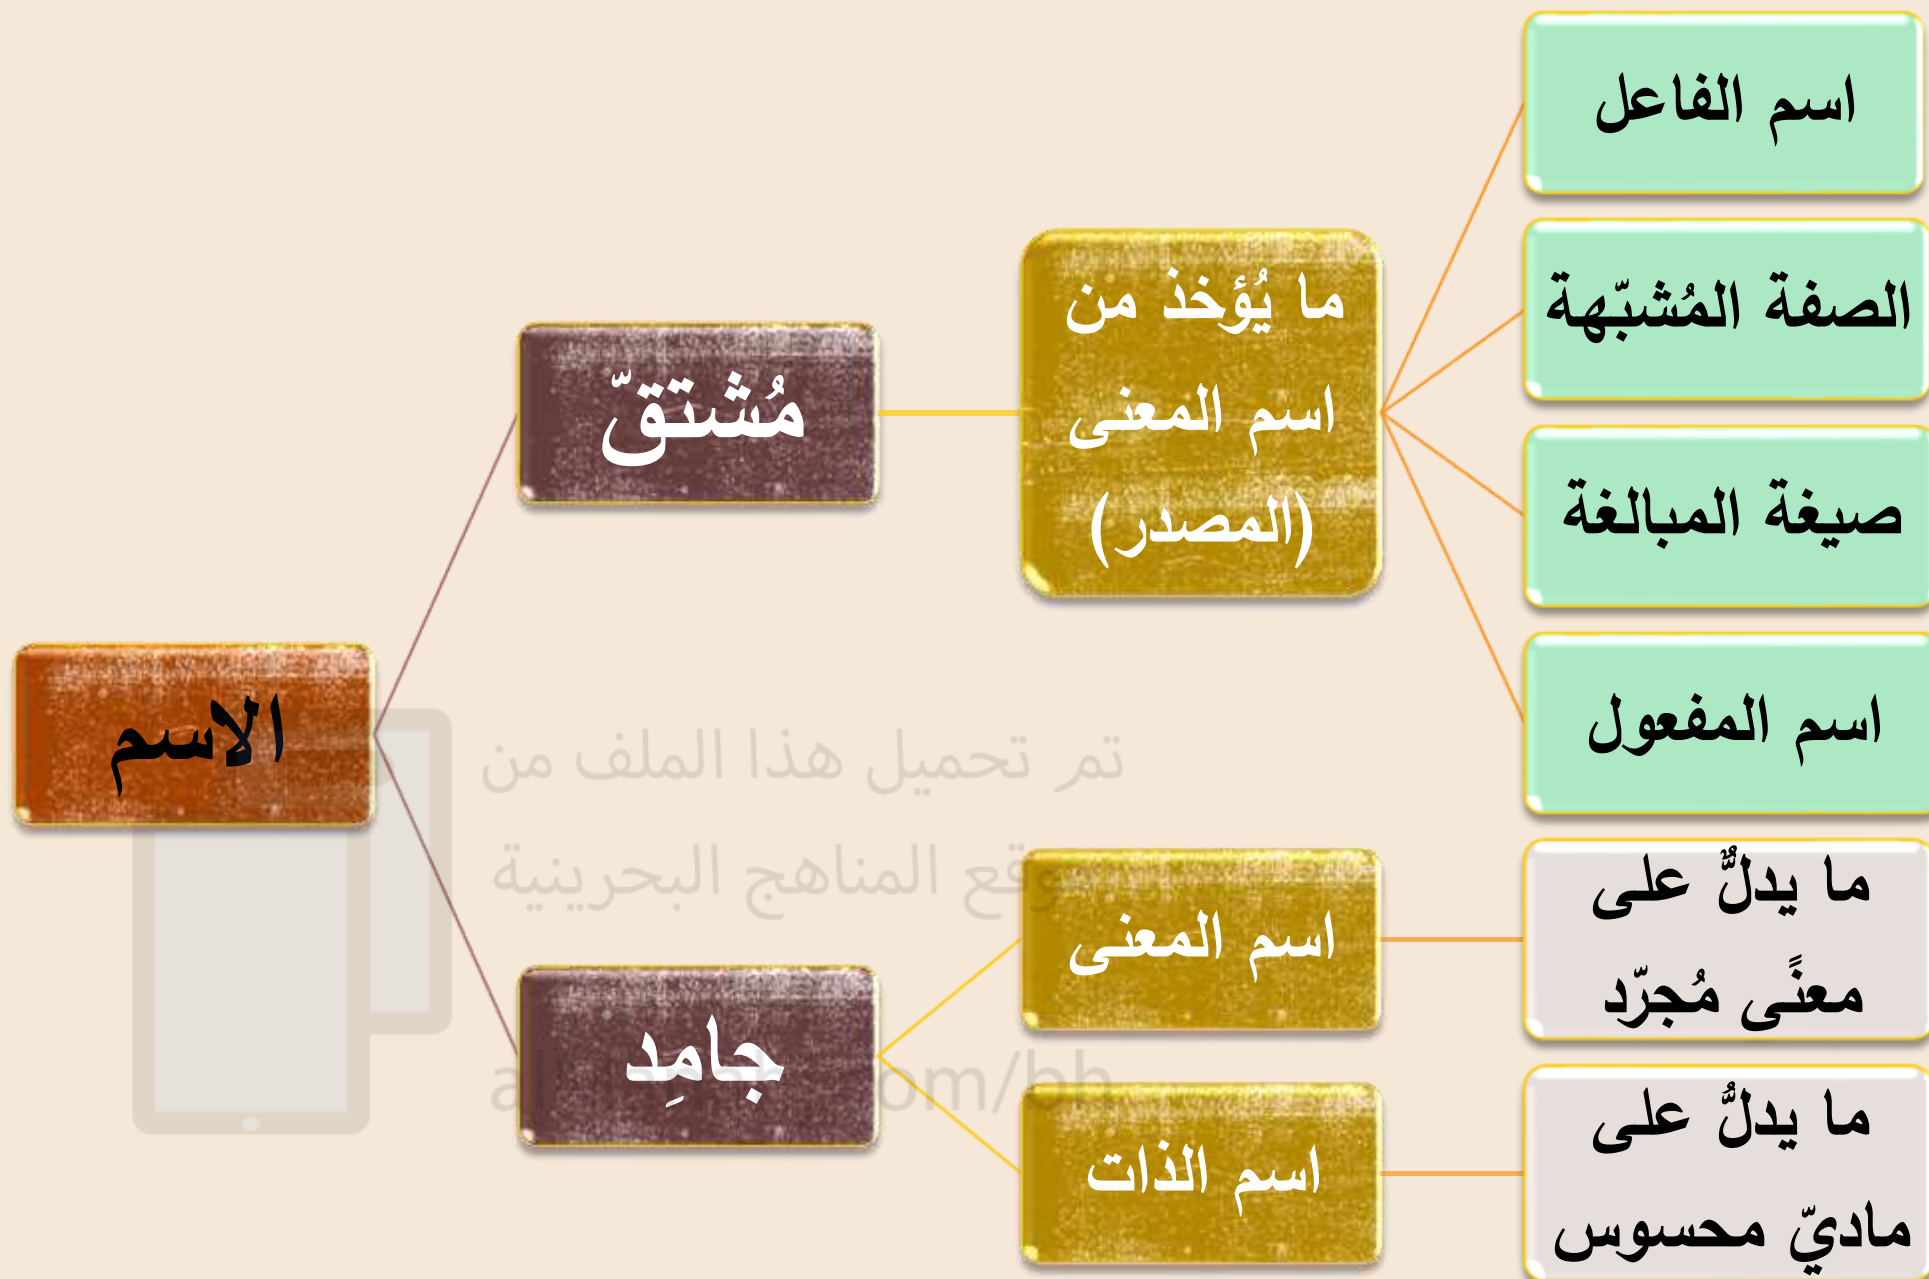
الاسم

مُشتقّ

ما يُؤخذ من اسم المعنى (المصدر)

اسم الفاعل

الصفة المُشبّهة

صيغة المبالغة

اسم المفعول

جامِد

اسم المعنى

ما يدلُّ على معنًى مُجرّد

اسم الذات

ما يدلُّ على ماديّ محسوس

تم تحميل هذا الملف من موقع المناهج البحرينية

al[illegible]om/bh